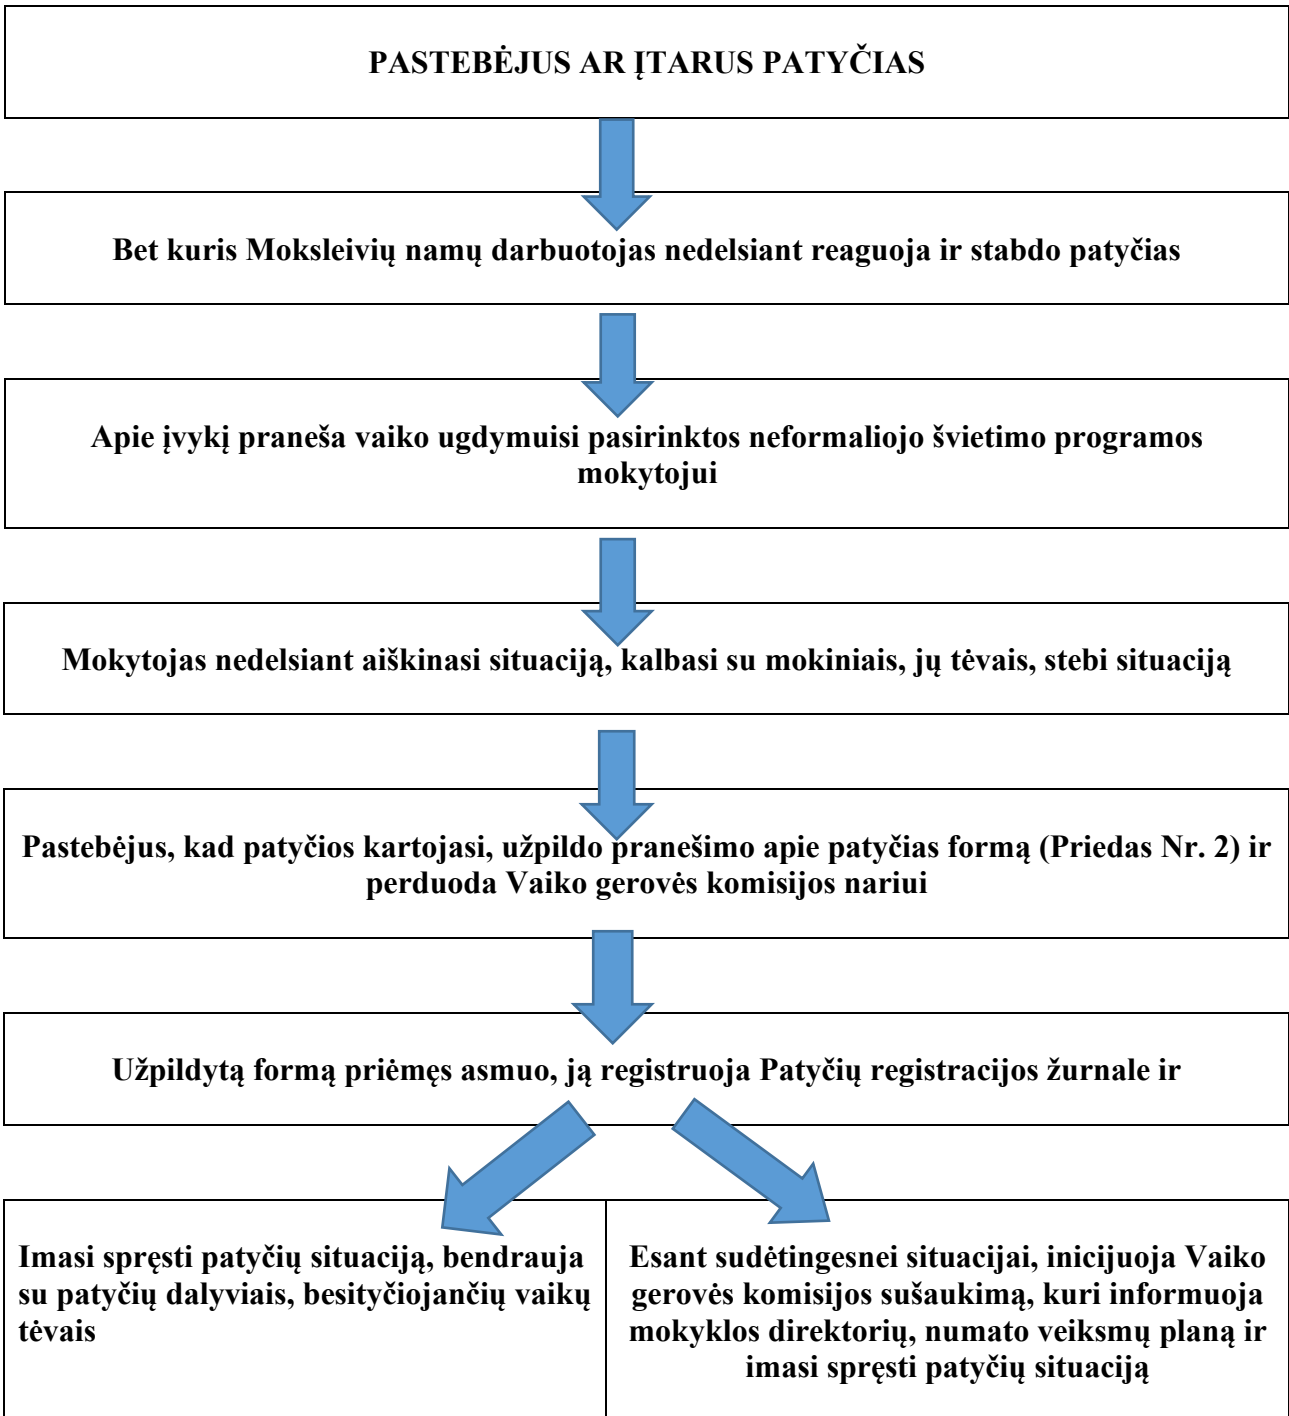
PASTEBĖJUS AR ĮTARUS PATYČIAS

Bet kuris Moksleivių namų darbuotojas nedelsiant reaguoja ir stabdo patyčias

Apie įvykį praneša vaiko ugdymuisi pasirinktos neformaliojo švietimo programos mokytojui

Mokytojas nedelsiant aiškinasi situaciją, kalbasi su mokiniais, jų tėvais, stebi situaciją

Pastebėjus, kad patyčios kartojasi, užpildo pranešimo apie patyčias formą (Priedas Nr. 2) ir perduoda Vaiko gerovės komisijos nariui

Užpildytą formą priėmęs asmuo, ją registruoja Patyčių registracijos žurnale ir

Imasi spręsti patyčių situaciją, bendrauja su patyčių dalyviais, besityčiojančių vaikų tėvais

Esant sudėtingesnei situacijai, inicijuoja Vaiko gerovės komisijos sušaukimą, kuri informuoja mokyklos direktorių, numato veiksmų planą ir imasi spręsti patyčių situaciją